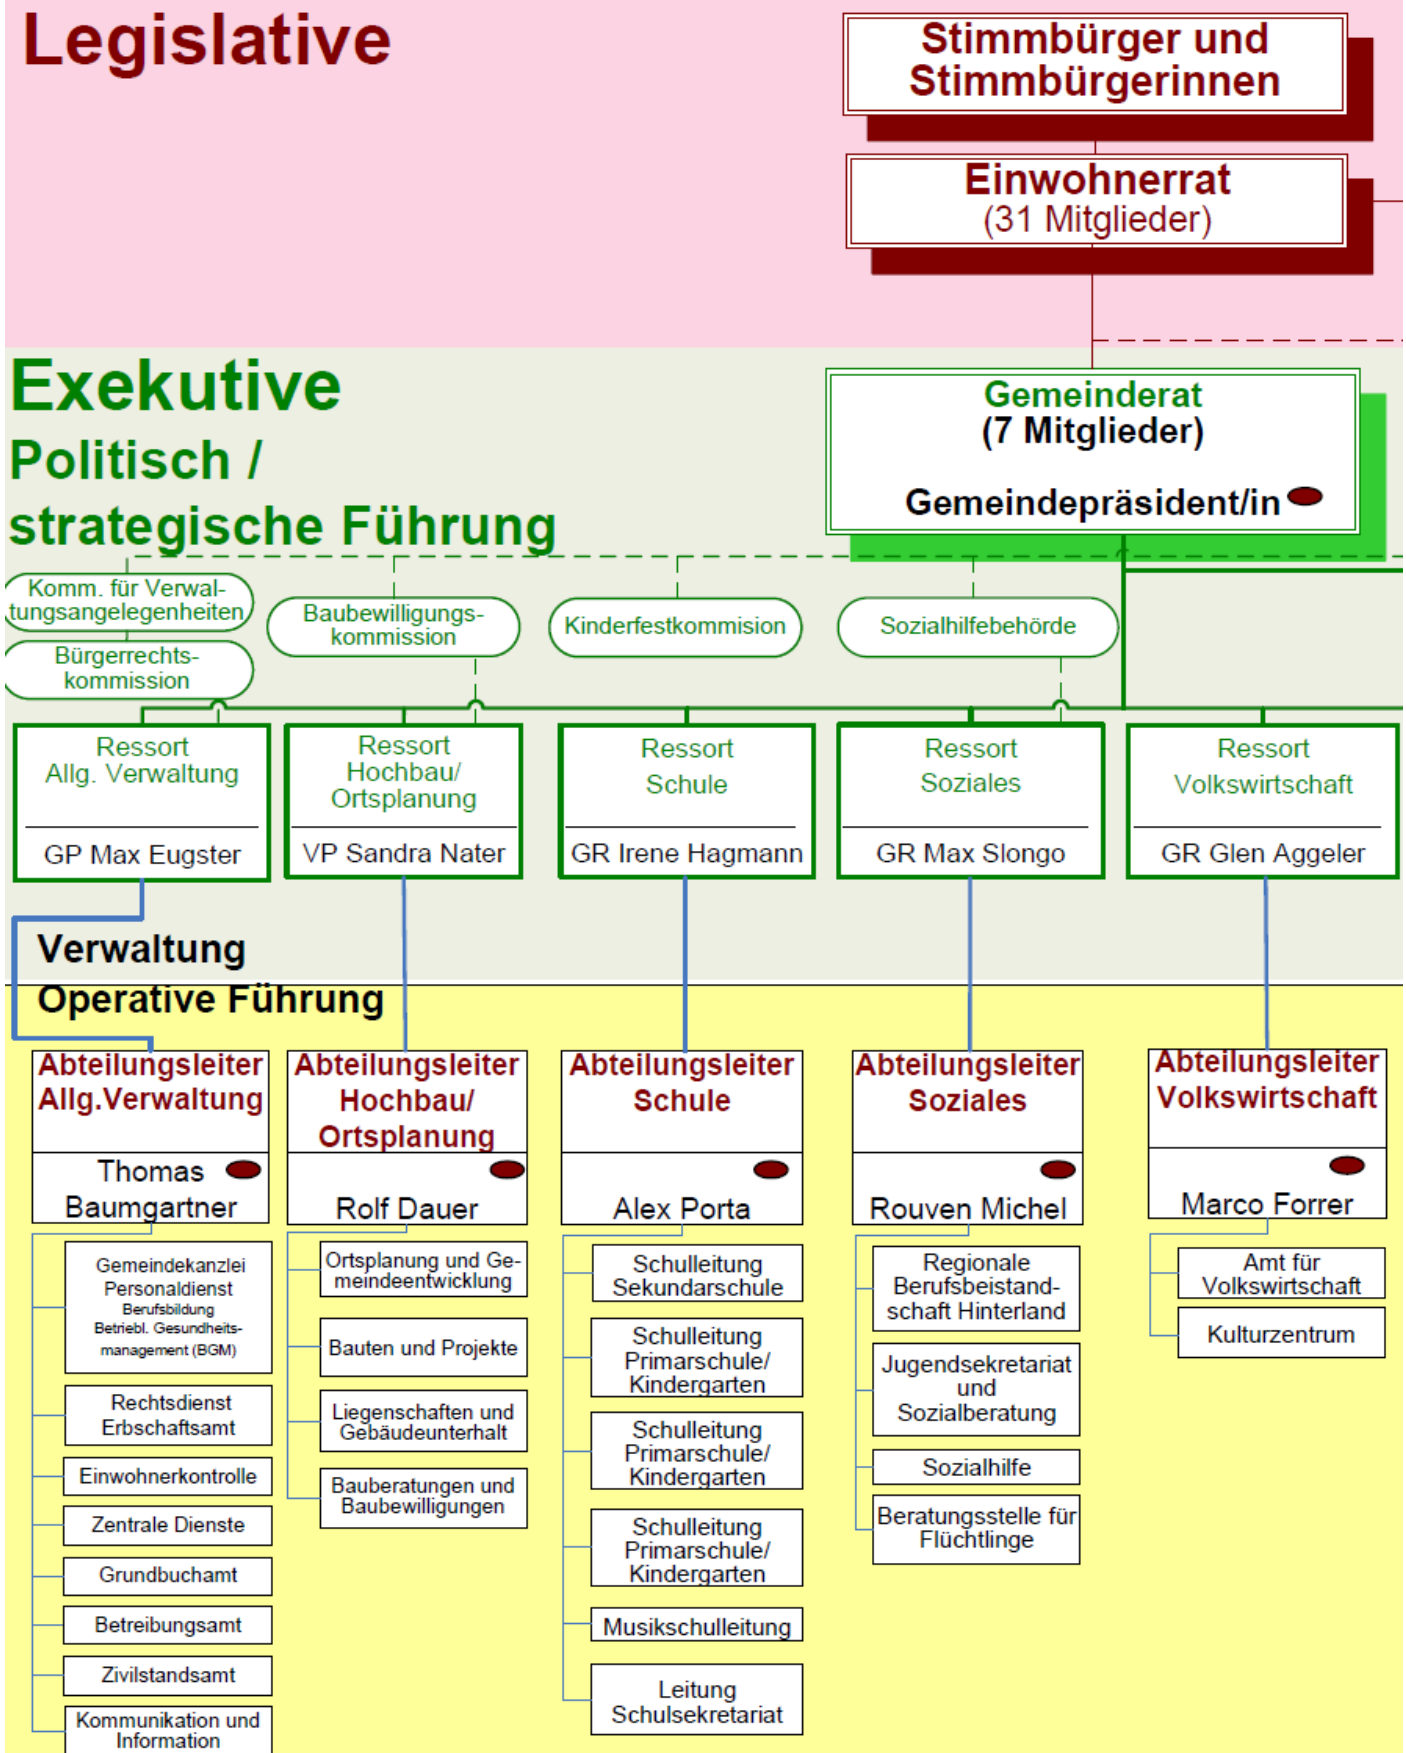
Legislative

Stimmbürger und Stimmbürgerinnen

Einwohnerrat
(31 Mitglieder)

Exekutive
Politisch /
strategische Führung

Gemeinderat
(7 Mitglieder)

Gemeindepräsident/in

Komm. für Verwaltungsangelegenheiten

Bürgerrechtskommission

Baubewilligungskommission

Kinderfestkommision

Sozialhilfebehörde

Ressort
Allg. Verwaltung

GP Max Eugster

Ressort
Hochbau/
Ortsplanung

VP Sandra Nater

Ressort
Schule

GR Irene Hagmann

Ressort
Soziales

GR Max Slongo

Ressort
Volkswirtschaft

GR Glen Aggeler

Verwaltung
Operative Führung

Abteilungsleiter
Allg.Verwaltung

Thomas
Baumgartner

Gemeindekanzlei
Personaldienst
Berufsbildung
Betriebl. Gesundheitsmanagement (BGM)

Rechtsdienst
Erbschaftsamt

Einwohnerkontrolle

Zentrale Dienste

Grundbuchamt

Betreibungsamt

Zivilstandsamt

Kommunikation und Information

Abteilungsleiter
Hochbau/
Ortsplanung

Rolf Dauer

Ortsplanung und Gemeindeentwicklung

Bauten und Projekte

Liegenschaften und Gebäudeunterhalt

Bauberatungen und Baubewilligungen

Abteilungsleiter
Schule

Alex Porta

Schulleitung
Sekundarschule

Schulleitung
Primarschule/
Kindergarten

Schulleitung
Primarschule/
Kindergarten

Schulleitung
Primarschule/
Kindergarten

Musikschulleitung

Leitung
Schulsekretariat

Abteilungsleiter
Soziales

Rouven Michel

Regionale
Berufsbeistandschaft Hinterland

Jugendsekretariat
und
Sozialberatung

Sozialhilfe

Beratungsstelle für
Flüchtlinge

Abteilungsleiter
Volkswirtschaft

Marco Forrer

Amt für
Volkswirtschaft

Kulturzentrum